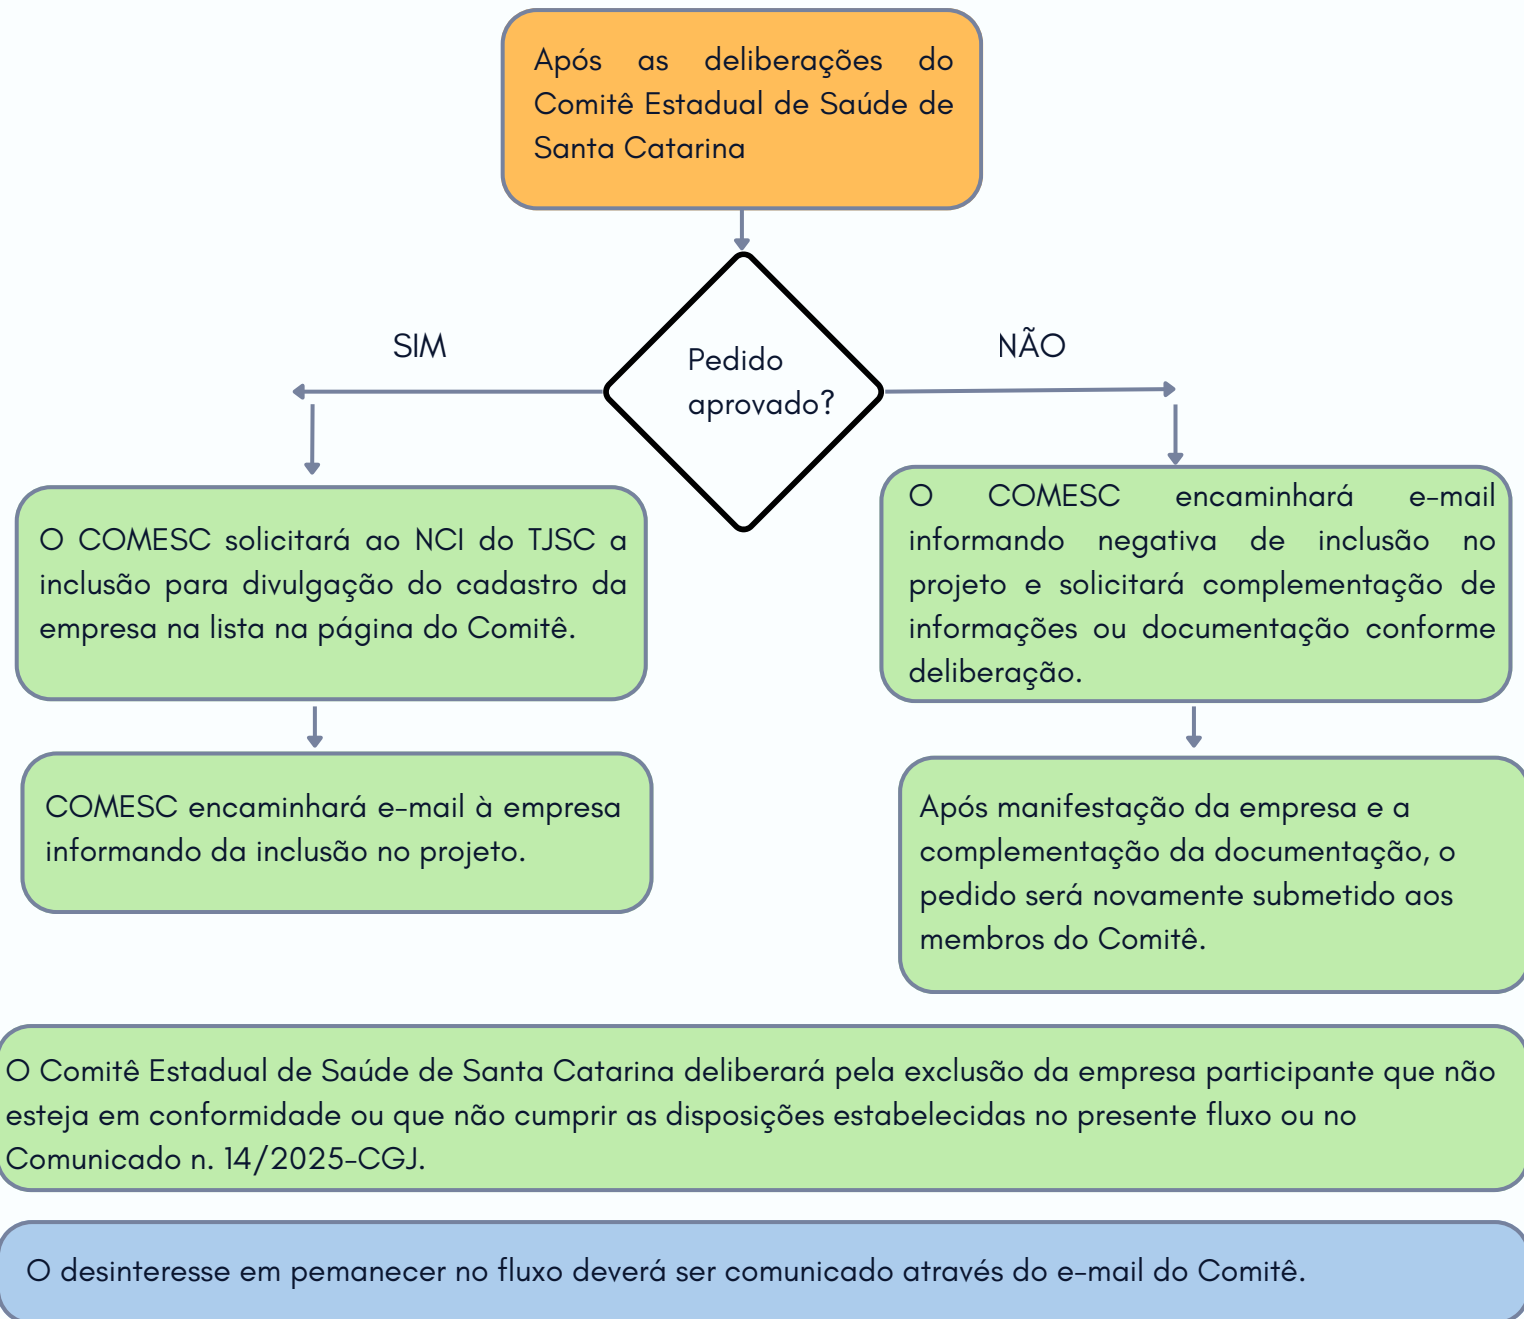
Após as deliberações do Comitê Estadual de Saúde de Santa Catarina

Pedido aprovado?

SIM

NÃO

O COMESC solicitará ao NCI do TJSC a inclusão para divulgação do cadastro da empresa na lista na página do Comitê.

COMESC encaminhará e-mail à empresa informando da inclusão no projeto.

O COMESC encaminhará e-mail informando negativa de inclusão no projeto e solicitará complementação de informações ou documentação conforme deliberação.

Após manifestação da empresa e a complementação da documentação, o pedido será novamente submetido aos membros do Comitê.

O Comitê Estadual de Saúde de Santa Catarina deliberará pela exclusão da empresa participante que não esteja em conformidade ou que não cumprir as disposições estabelecidas no presente fluxo ou no Comunicado n. 14/2025-CGJ.

O desinteresse em pemanecer no fluxo deverá ser comunicado através do e-mail do Comitê.